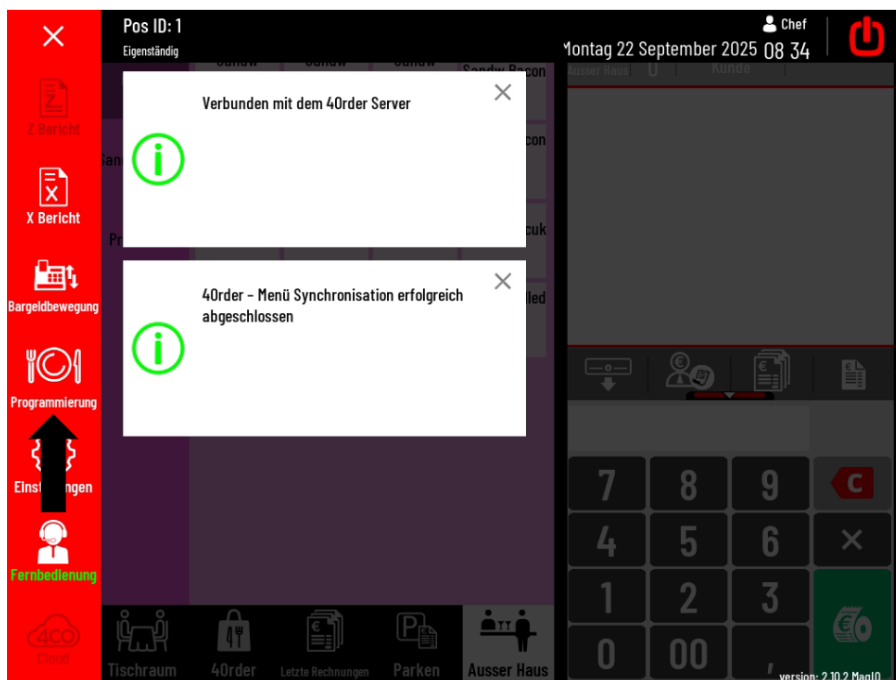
Pos ID: 1
Eigenständig

Chef

Montag 22 September 2025 08 34

Z Bericht
X Bericht
Bargeldbewegung
Programmierung
Einst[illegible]ngen
Fernbedienung
Cloud

Sandw Sandw Sandw Sandw Bacon

Ausser Haus 0 Kunde

Verbunden mit dem 4Order Server

4Order - Menü Synchronisation erfolgreich abgeschlossen

7 8 9
4 5 6
1 2 3
0 00 ,

Tischraum
4Order
Letzte Rechnungen
Parken
Ausser Haus

version: 2.10.2 Mag10